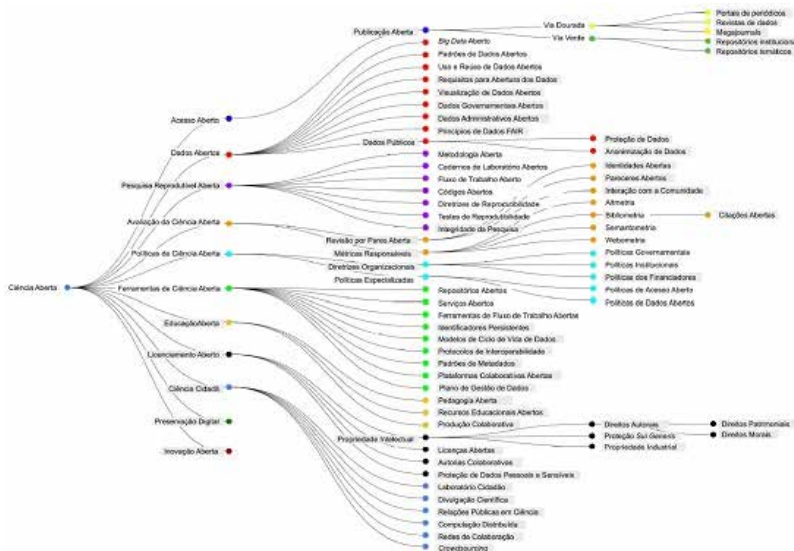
Ciência Aberta

Acesso Aberto
Dados Abertos
Pesquisa Reprodutível Aberta
Avaliação da Ciência Aberta
Políticas de Ciência Aberta
Ferramentas de Ciência Aberta
Educação Aberta
Licenciamento Aberto
Ciência Cidadã
Preservação Digital
Inovação Aberta

Publicação Aberta
Via Dourada
Via Verde
Portais de periódicos
Revistas de dados
Megajournals
Repositórios institucionais
Repositórios temáticos

Big Data Aberto
Padrões de Dados Abertos
Uso e Reúso de Dados Abertos
Requisitos para Abertura dos Dados
Visualização de Dados Abertos
Dados Governamentais Abertos
Dados Administrativos Abertos
Princípios de Dados FAIR
Dados Públicos
Proteção de Dados
Anonimização de Dados

Metodologia Aberta
Cadernos de Laboratório Abertos
Fluxo de Trabalho Aberto
Códigos Abertos
Diretrizes de Reprodutibilidade
Testes de Reprodutibilidade
Integridade da Pesquisa

Identidades Abertas
Pareceres Abertos
Interação com a Comunidade
Altmetria
Bibliometria
Citações Abertas
Semantometria
Webometria
Revisão por Pares Aberta
Métricas Responsáveis
Diretrizes Organizacionais
Políticas Especializadas
Políticas Governamentais
Políticas Institucionais
Políticas dos Financiadores
Políticas de Acesso Aberto
Políticas de Dados Abertos

Repositórios Abertos
Serviços Abertos
Ferramentas de Fluxo de Trabalho Abertas
Identificadores Persistentes
Modelos de Ciclo de Vida de Dados
Protocolos de Interoperabilidade
Padrões de Metadados
Plataformas Colaborativas Abertas
Plano de Gestão de Dados
Pedagogia Aberta
Recursos Educacionais Abertos
Produção Colaborativa

Propriedade Intelectual
Direitos Autorais
Direitos Patrimoniais
Direitos Morais
Proteção Sui Generis
Propriedade Industrial
Licenças Abertas
Autorias Colaborativas
Proteção de Dados Pessoais e Sensíveis
Laboratório Cidadão
Divulgação Científica
Relações Públicas em Ciência
Computação Distribuída
Redes de Colaboração
Crowdsourcing